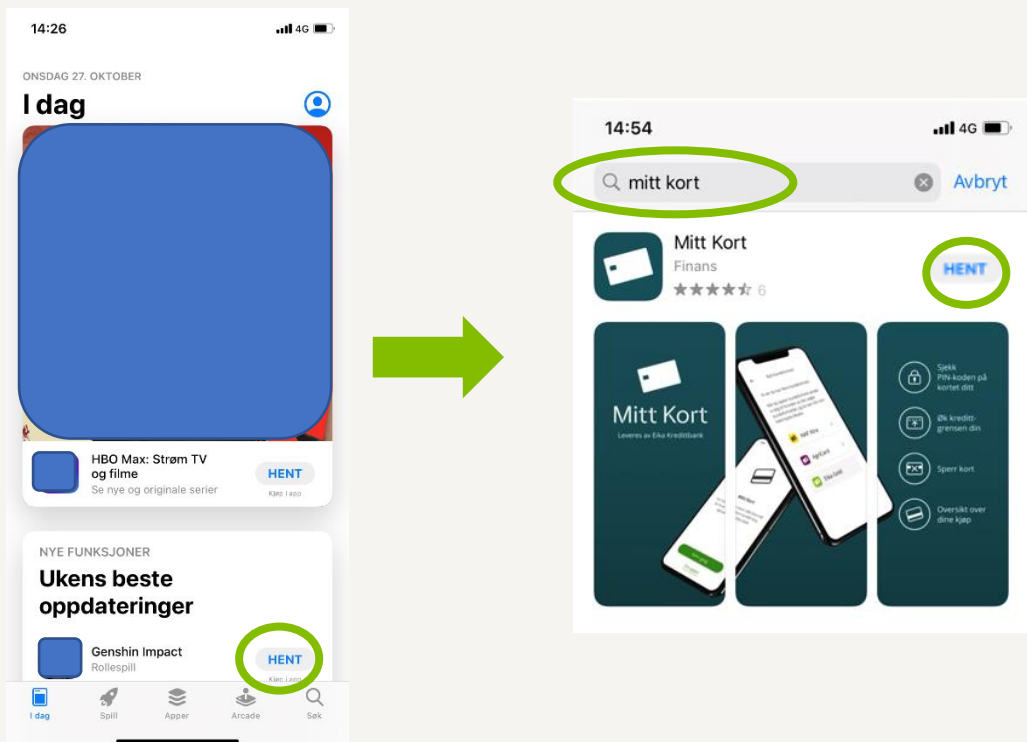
14:26
4G

ONSDAG 27. OKTOBER
I dag

HBO Max: Strøm TV og filme
Se nye og originale serier
HENT
Kjøp i app

NYE FUNKSJONER
Ukens beste oppdateringer

Genshin Impact
Rollespill
HENT
Kjøp i app

I dag
Spill
Apper
Arcade
Søk

14:54
4G

mitt kort
Avbryt

Mitt Kort
Finans
6
HENT

Mitt Kort
Leveres av Eika Kredittbank

Sjekk PIN-koden på kortet ditt

Øk kredittgrensen din

Sperr kort

Oversikt over dine kjøp